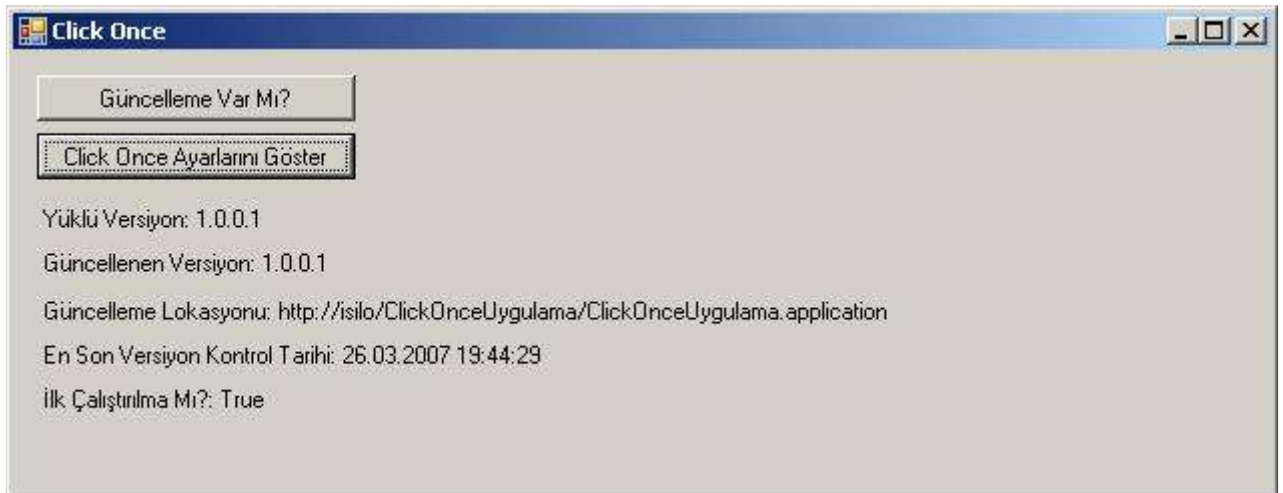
Click Once

Güncelleme Var Mı?

Click Once Ayarlarını Göster

Yüklü Versiyon: 1.0.0.1

Güncellenen Versiyon: 1.0.0.1

Güncelleme Lokasyonu: http://isilo/ClickOnceUygulama/ClickOnceUygulama.application

En Son Versiyon Kontrol Tarihi: 26.03.2007 19:44:29

İlk Çalıştırılma Mı?: True